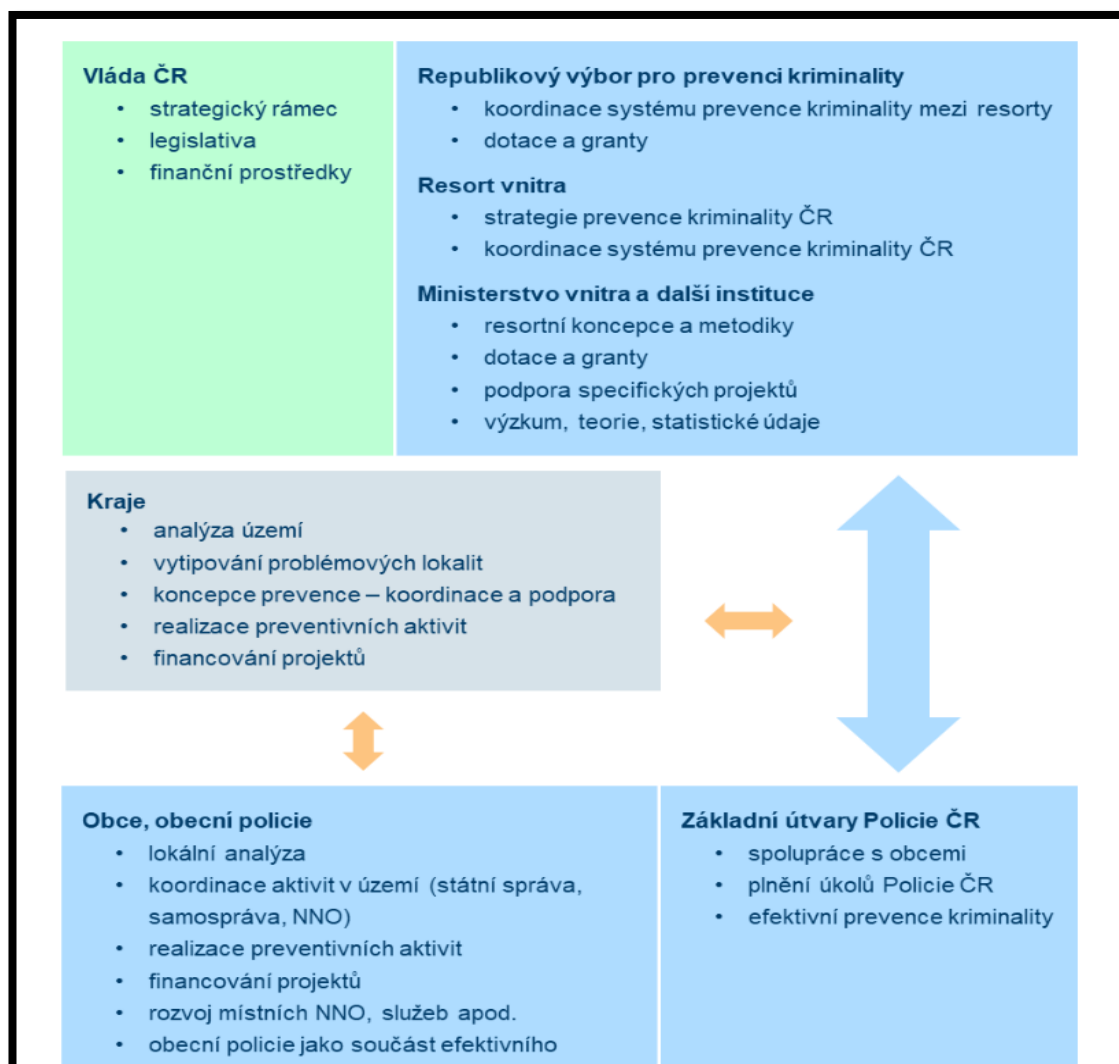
Vláda ČR
• strategický rámec
• legislativa
• finanční prostředky

Republikový výbor pro prevenci kriminality
• koordinace systému prevence kriminality mezi resorty
• dotace a granty

Resort vnitra
• strategie prevence kriminality ČR
• koordinace systému prevence kriminality ČR

Ministerstvo vnitra a další instituce
• resortní koncepce a metodiky
• dotace a granty
• podpora specifických projektů
• výzkum, teorie, statistické údaje

Kraje
• analýza území
• vytipování problémových lokalit
• koncepce prevence – koordinace a podpora
• realizace preventivních aktivit
• financování projektů

Obce, obecní policie
• lokální analýza
• koordinace aktivit v území (státní správa, samospráva, NNO)
• realizace preventivních aktivit
• financování projektů
• rozvoj místních NNO, služeb apod.
• obecní policie jako součást efektivního

Základní útvary Policie ČR
• spolupráce s obcemi
• plnění úkolů Policie ČR
• efektivní prevence kriminality